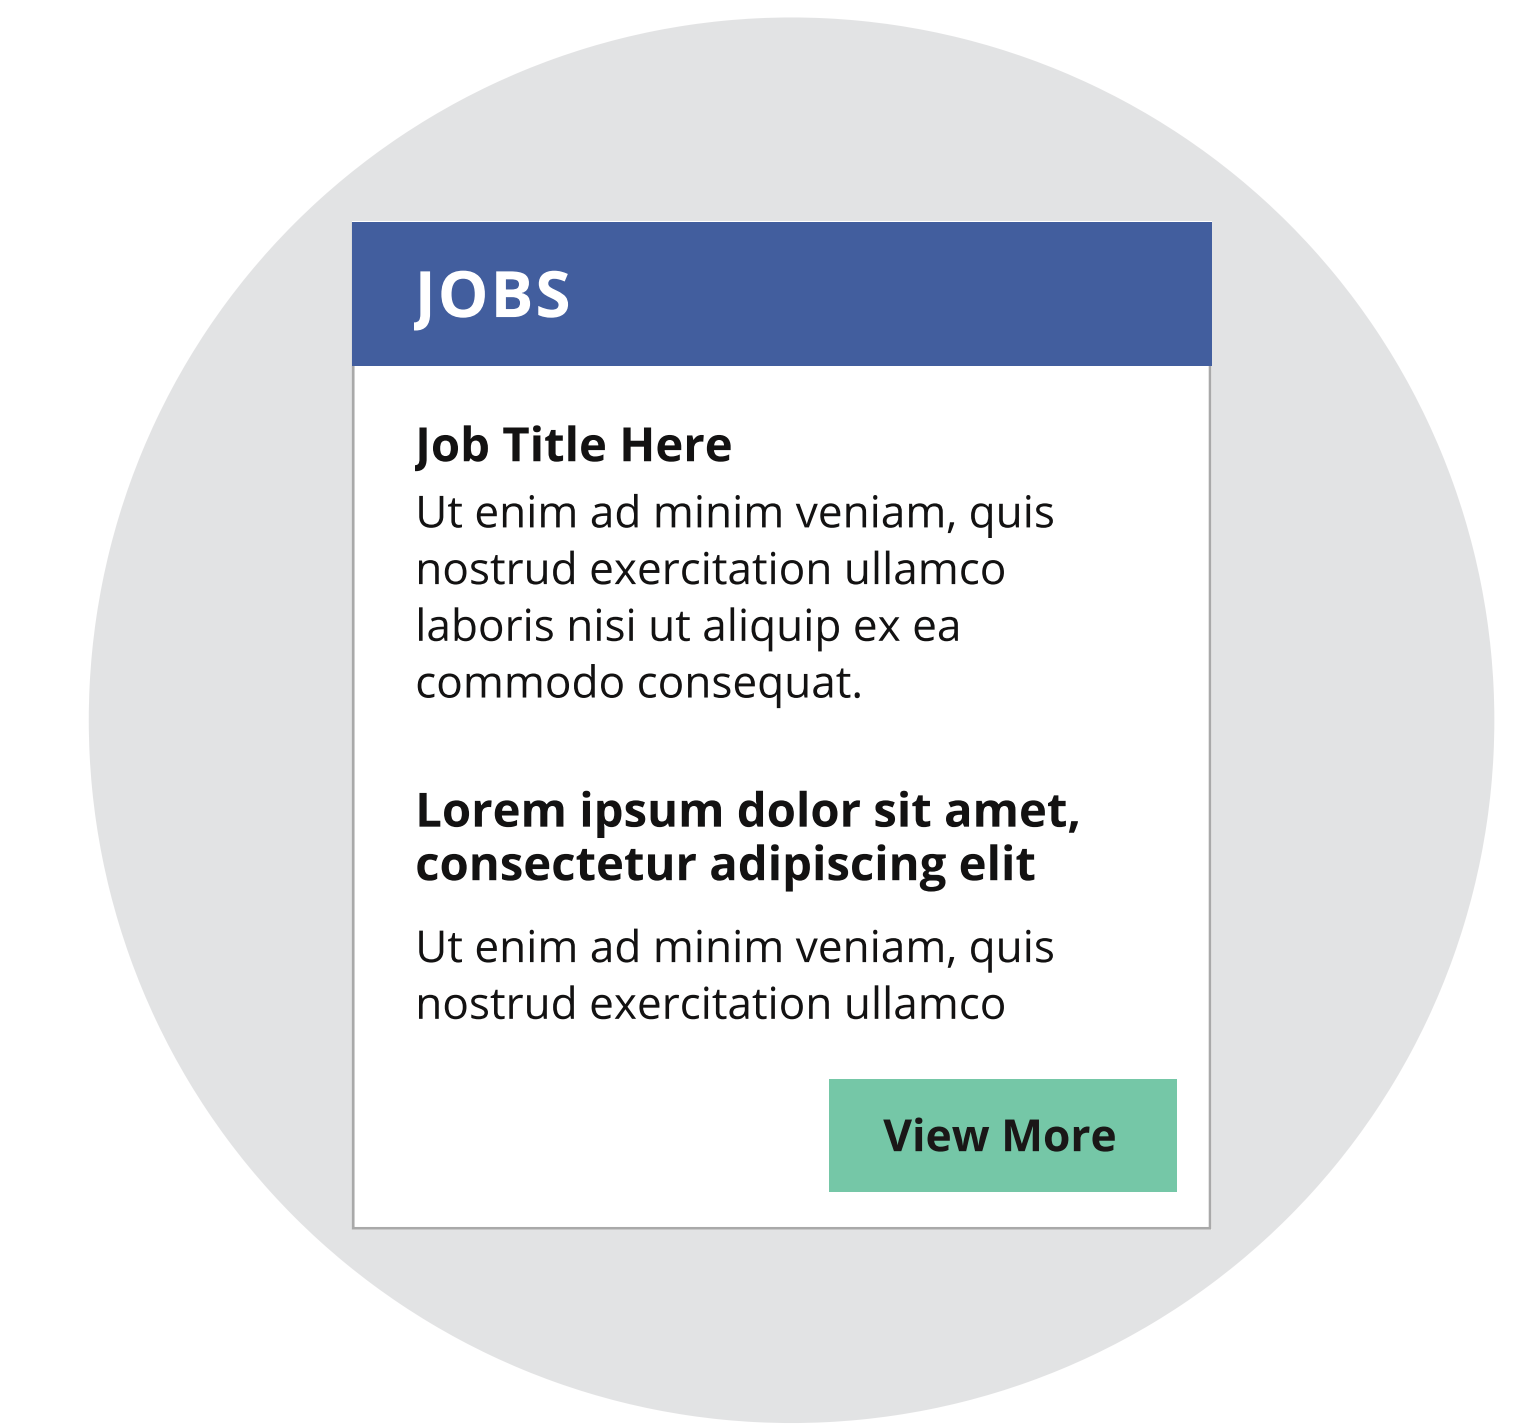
JOBS

Job Title Here

Ut enim ad minim veniam, quis nostrud exercitation ullamco laboris nisi ut aliquip ex ea commodo consequat.

Lorem ipsum dolor sit amet, consectetur adipiscing elit

Ut enim ad minim veniam, quis nostrud exercitation ullamco

View More